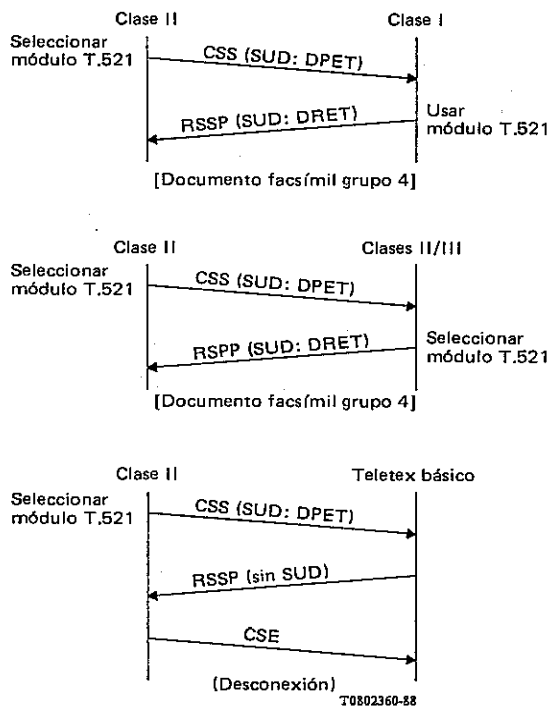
Clase II

Clase I

Seleccionar módulo T.521

CSS (SUD: DPET)

RSSP (SUD: DRET)

Usar módulo T.521

[Documento facsímil grupo 4]

Clase II

Clases II/III

Seleccionar módulo T.521

CSS (SUD: DPET)

RSPP (SUD: DRET)

Seleccionar módulo T.521

[Documento facsímil grupo 4]

Clase II

Teletex básico

Seleccionar módulo T.521

CSS (SUD: DPET)

RSSP (sin SUD)

CSE

(Desconexión)

T0802360-88